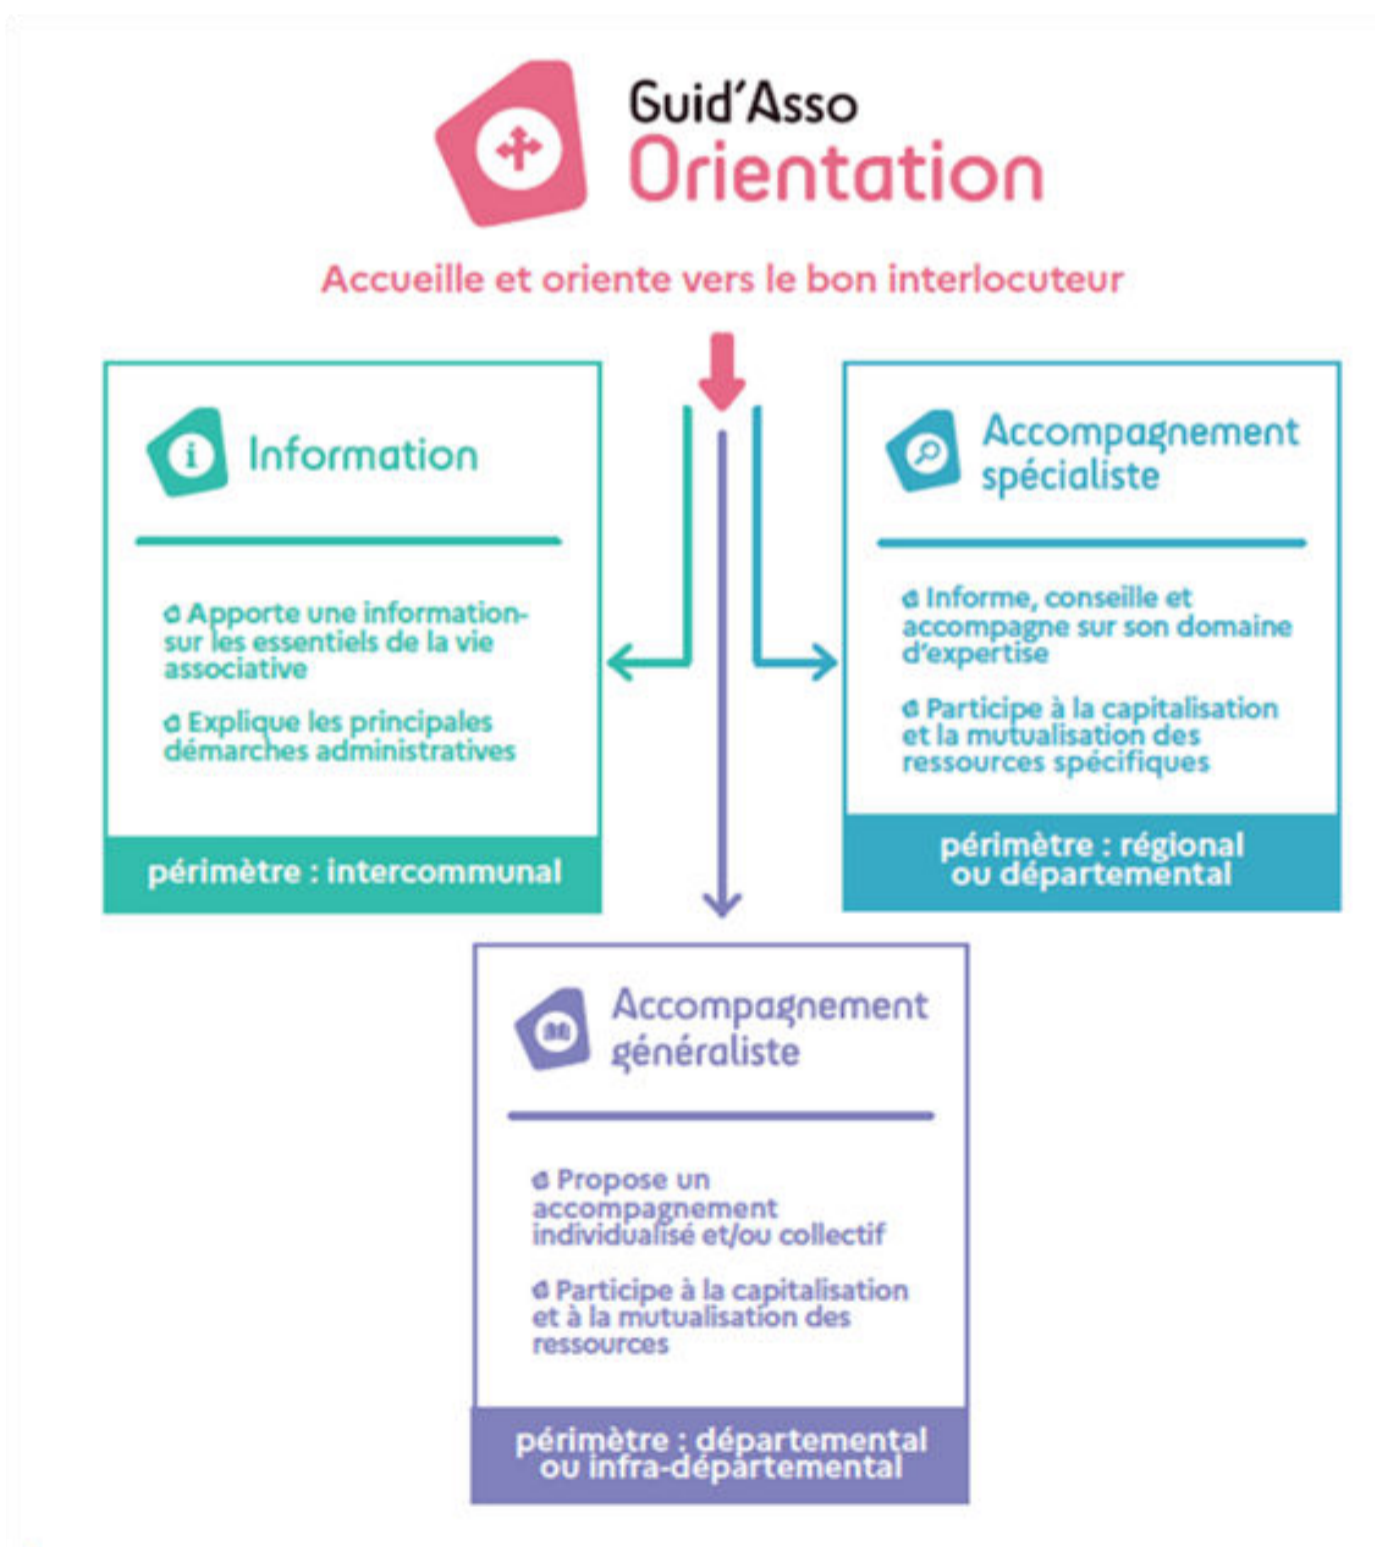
Guid'Asso
Orientation

Accueille et oriente vers le bon interlocuteur

Information

Apporte une information sur les essentiels de la vie associative

Explique les principales démarches administratives

périmètre : intercommunal

Accompagnement spécialiste

Informe, conseille et accompagne sur son domaine d'expertise

Participe à la capitalisation et la mutualisation des ressources spécifiques

périmètre : régional ou départemental

Accompagnement généraliste

Propose un accompagnement individualisé et/ou collectif

Participe à la capitalisation et à la mutualisation des ressources

périmètre : départemental ou infra-départemental